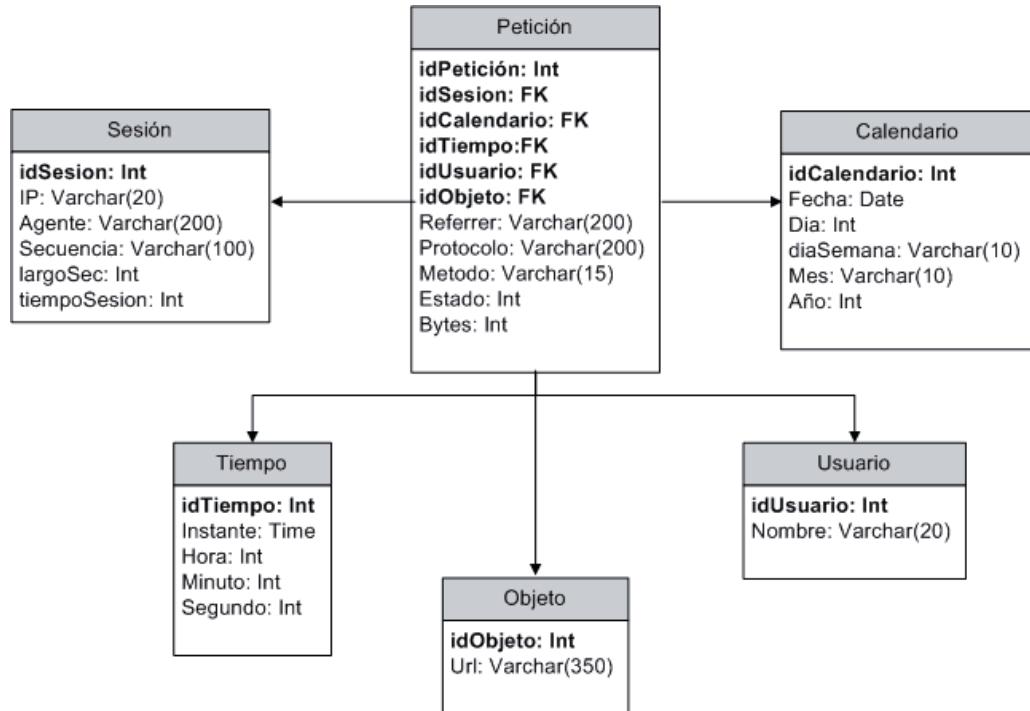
Petición

idPetición: Int
idSesion: FK
idCalendario: FK
idTiempo:FK
idUsuario: FK
idObjeto: FK
Referrer: Varchar(200)
Protocolo: Varchar(200)
Metodo: Varchar(15)
Estado: Int
Bytes: Int

Sesión

idSesion: Int
IP: Varchar(20)
Agente: Varchar(200)
Secuencia: Varchar(100)
largoSec: Int
tiempoSesion: Int

Calendario

idCalendario: Int
Fecha: Date
Dia: Int
diaSemana: Varchar(10)
Mes: Varchar(10)
Año: Int

Tiempo

idTiempo: Int
Instante: Time
Hora: Int
Minuto: Int
Segundo: Int

Usuario

idUsuario: Int
Nombre: Varchar(20)

Objeto

idObjeto: Int
Url: Varchar(350)